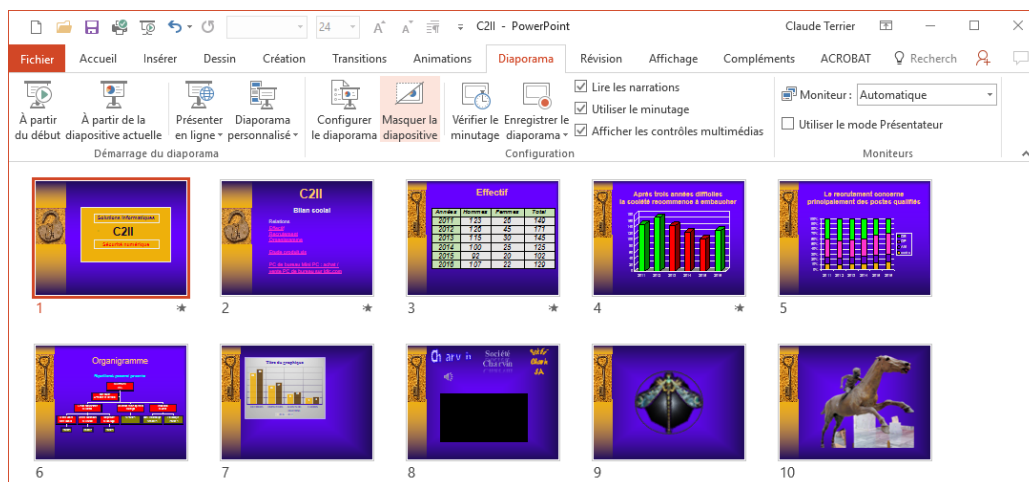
24 C2II - PowerPoint Claude Terrier

Fichier Accueil Insérer Dessin Création Transitions Animations Diaporama Révision Affichage Compléments ACROBAT Recherch

À partir du début
À partir de la diapositive actuelle
Présenter en ligne
Diaporama personnalisé
Démarrage du diaporama
Configurer le diaporama
Masquer la diapositive
Vérifier le minutage
Enregistrer le diaporama
Lire les narrations
Utiliser le minutage
Afficher les contrôles multimédias
Configuration
Moniteur : Automatique
Utiliser le mode Présentateur
Moniteurs

Solutions informatiques
C2II
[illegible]

C2II
Bilan social
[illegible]

Effectif

| Années | Hommes | Femmes | Total |
|---|---|---|---|
| 2011 | 123 | 26 | 149 |
| 2012 | 126 | 45 | 171 |
| 2013 | 115 | 30 | 145 |
| 2014 | 100 | 25 | 125 |
| 2015 | 82 | 20 | 102 |
| 2016 | 107 | 22 | 129 |

Après trois années difficiles la société recommence à embaucher

Le recrutement concerne principalement des postes qualifiés

Organigramme

Titre du graphique

Charvin
Société Charvin

1
2
3
4
5
6
7
8
9
10